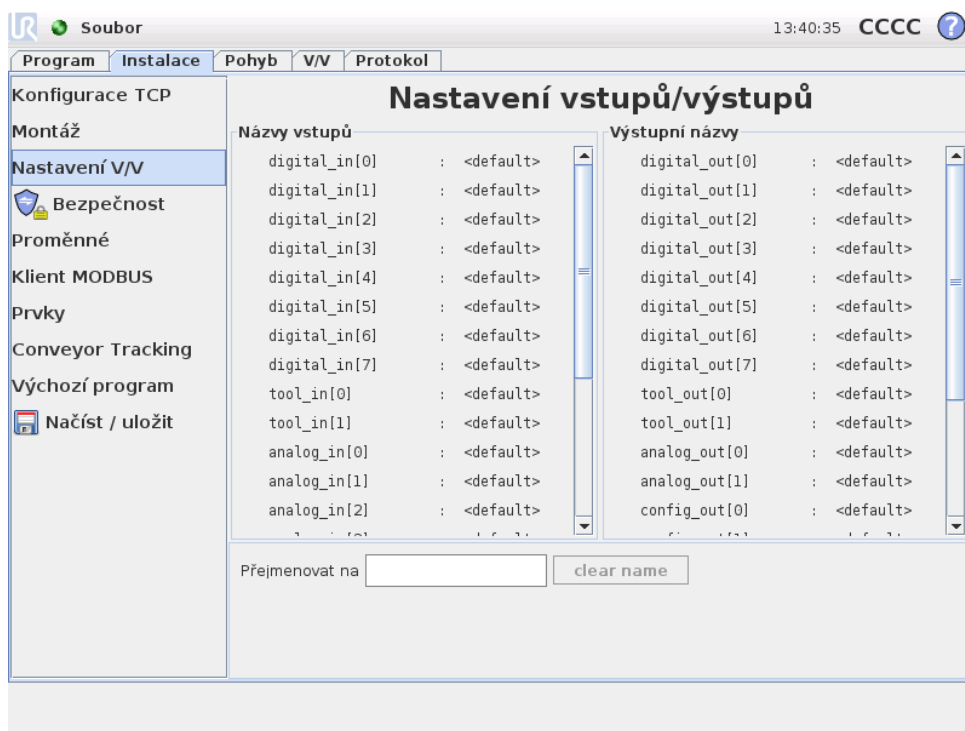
Soubor

13:40:35 CCCC

Program | Instalace | Pohyb | V/V | Protokol

Konfigurace TCP
Montáž
Nastavení V/V
Bezpečnost
Proměnné
Klient MODBUS
Prvky
Conveyor Tracking
Výchozí program
Načíst / uložit

Nastavení vstupů/výstupů

Názvy vstupů

digital_in[0] : <default>
digital_in[1] : <default>
digital_in[2] : <default>
digital_in[3] : <default>
digital_in[4] : <default>
digital_in[5] : <default>
digital_in[6] : <default>
digital_in[7] : <default>
tool_in[0] : <default>
tool_in[1] : <default>
analog_in[0] : <default>
analog_in[1] : <default>
analog_in[2] : <default>
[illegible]

Výstupní názvy

digital_out[0] : <default>
digital_out[1] : <default>
digital_out[2] : <default>
digital_out[3] : <default>
digital_out[4] : <default>
digital_out[5] : <default>
digital_out[6] : <default>
digital_out[7] : <default>
tool_out[0] : <default>
tool_out[1] : <default>
analog_out[0] : <default>
analog_out[1] : <default>
config_out[0] : <default>
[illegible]

Přejmenovat na

clear name